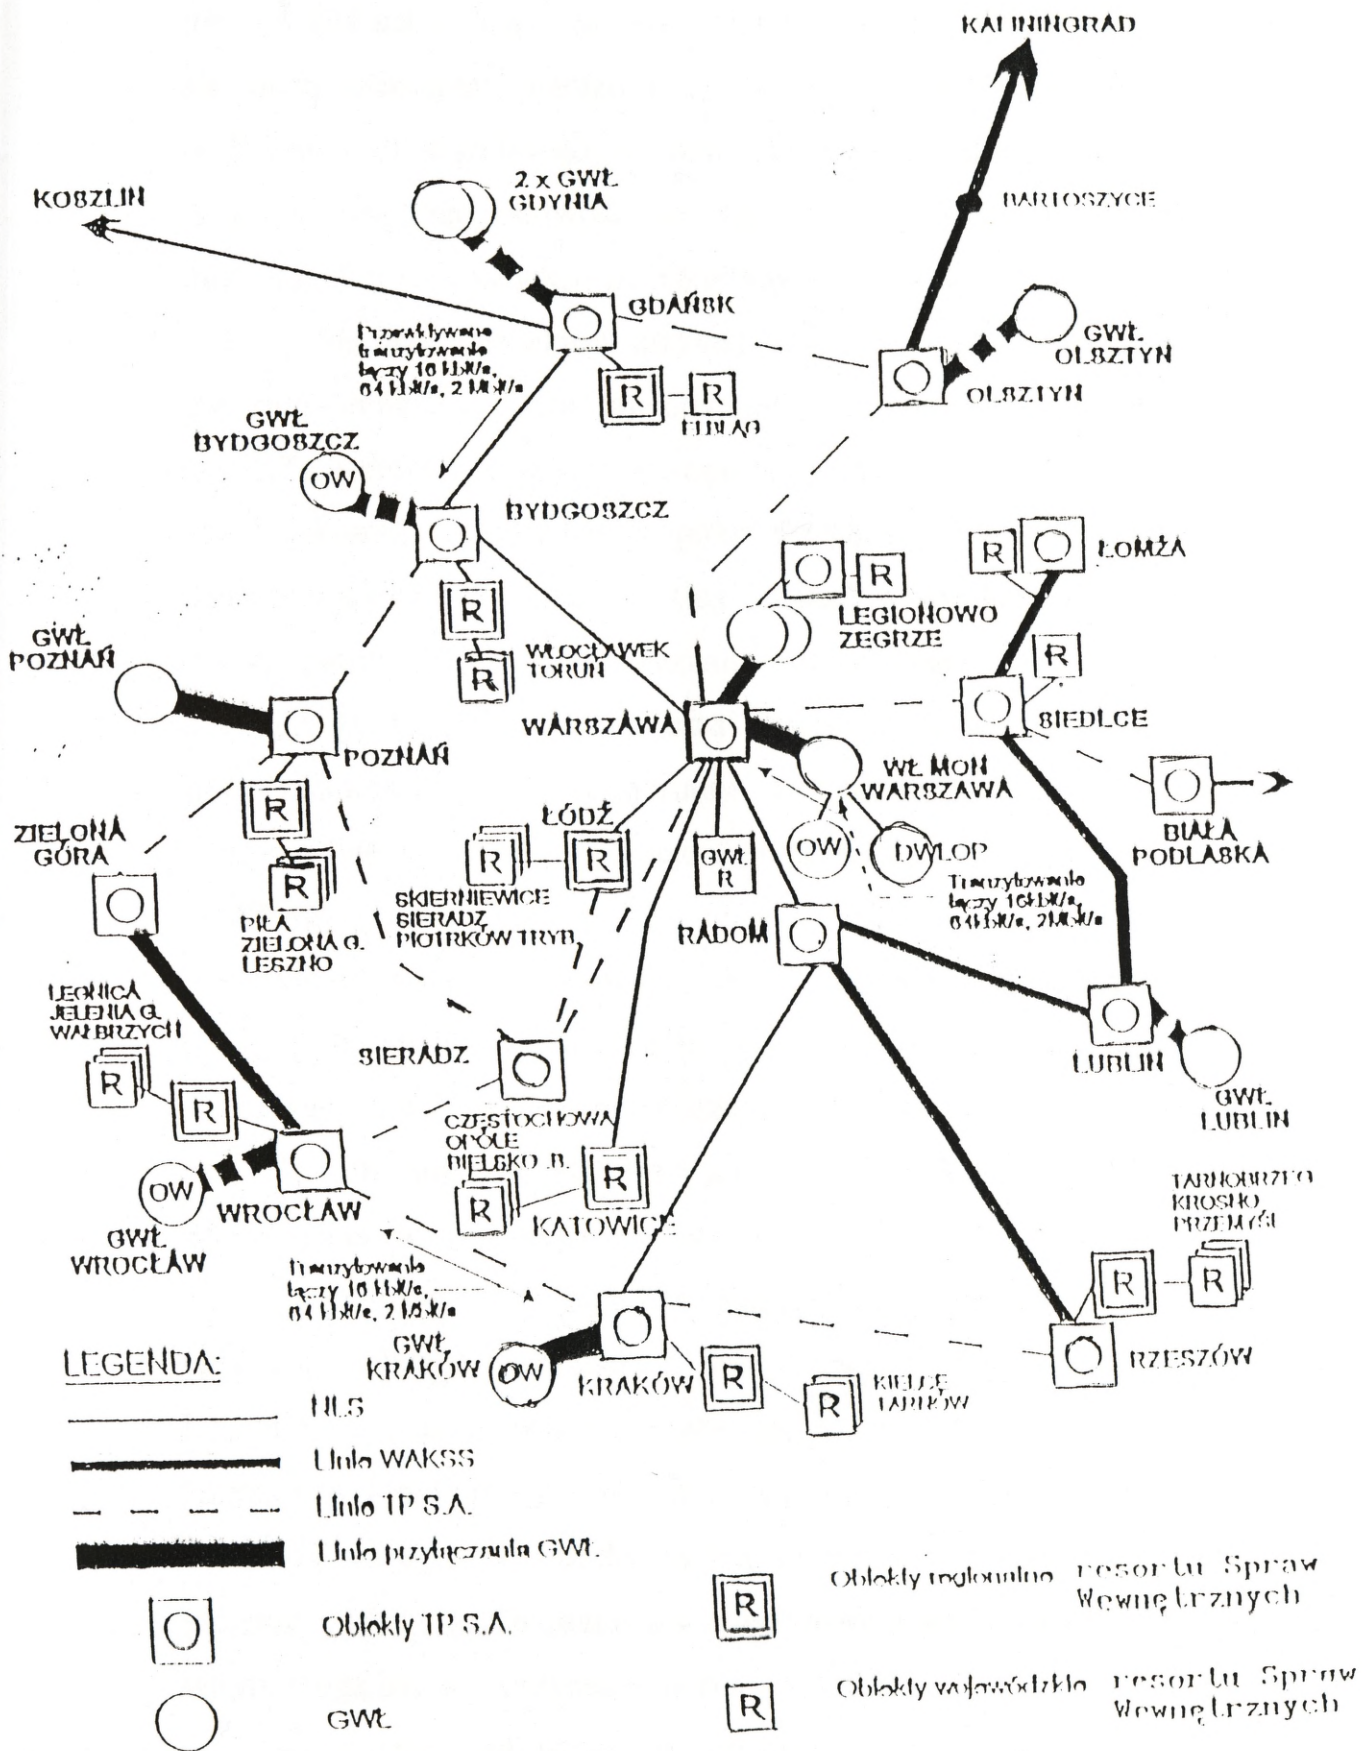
KALININGRAD

KOSZLIN

2 x GWŁ GDYNIA

BARTOSZYCE

GDAŃSK

Przekierowane tranzytowanie łączy 16 kbit/s, 64 kbit/s, 2 Mbit/s

GWŁ OLSZTYN

OLSZTYN

R R ELBLĄG

GWŁ BYDGOSZCZ

OW

BYDGOSZCZ

R ŁOMŻA

R LEGIONOWO ZEGRZE

R

WŁOCŁAWEK TORUŃ

GWŁ POZNAŃ

POZNAŃ

WARSZAWA

SIEDLCE

WŁ MON WARSZAWA

BIAŁA PODLASKA

ZIELONA GÓRA

R

ŁÓDŹ

R R

GWŁ R

OW

DWLOP

Tranzytowanie łączy 16kbit/s, 64kbit/s, 2Mbit/s

PIŁA ZIELONA G. LESZNO

SKIERNIEWICE SIERADZ PIOTRKÓW TRYB.

RADOM

LEGNICA JELENIA G. WAŁBRZYCH

R R

SIERADZ

LUBLIN

GWŁ LUBLIN

CZĘSTOCHOWA OPOLE BIELSKO B.

R R

KATOWICE

OW

WROCŁAW

GWŁ WROCŁAW

TARNOBRZEG KROSNO PRZEMYŚL

R R

Tranzytowanie łączy 16 kbit/s, 64 kbit/s, 2 Mbit/s

GWŁ KRAKÓW

OW

KRAKÓW

R

R KIELCE TARNÓW

RZESZÓW

LEGENDA:

HLS

Linia WAKSS

Linia TP S.A.

Linia przyłączenia GWŁ

Obiekty TP S.A.

GWŁ

R Obiekty regionalne resortu Spraw Wewnętrznych

R Obiekty wojewódzkie resortu Spraw Wewnętrznych